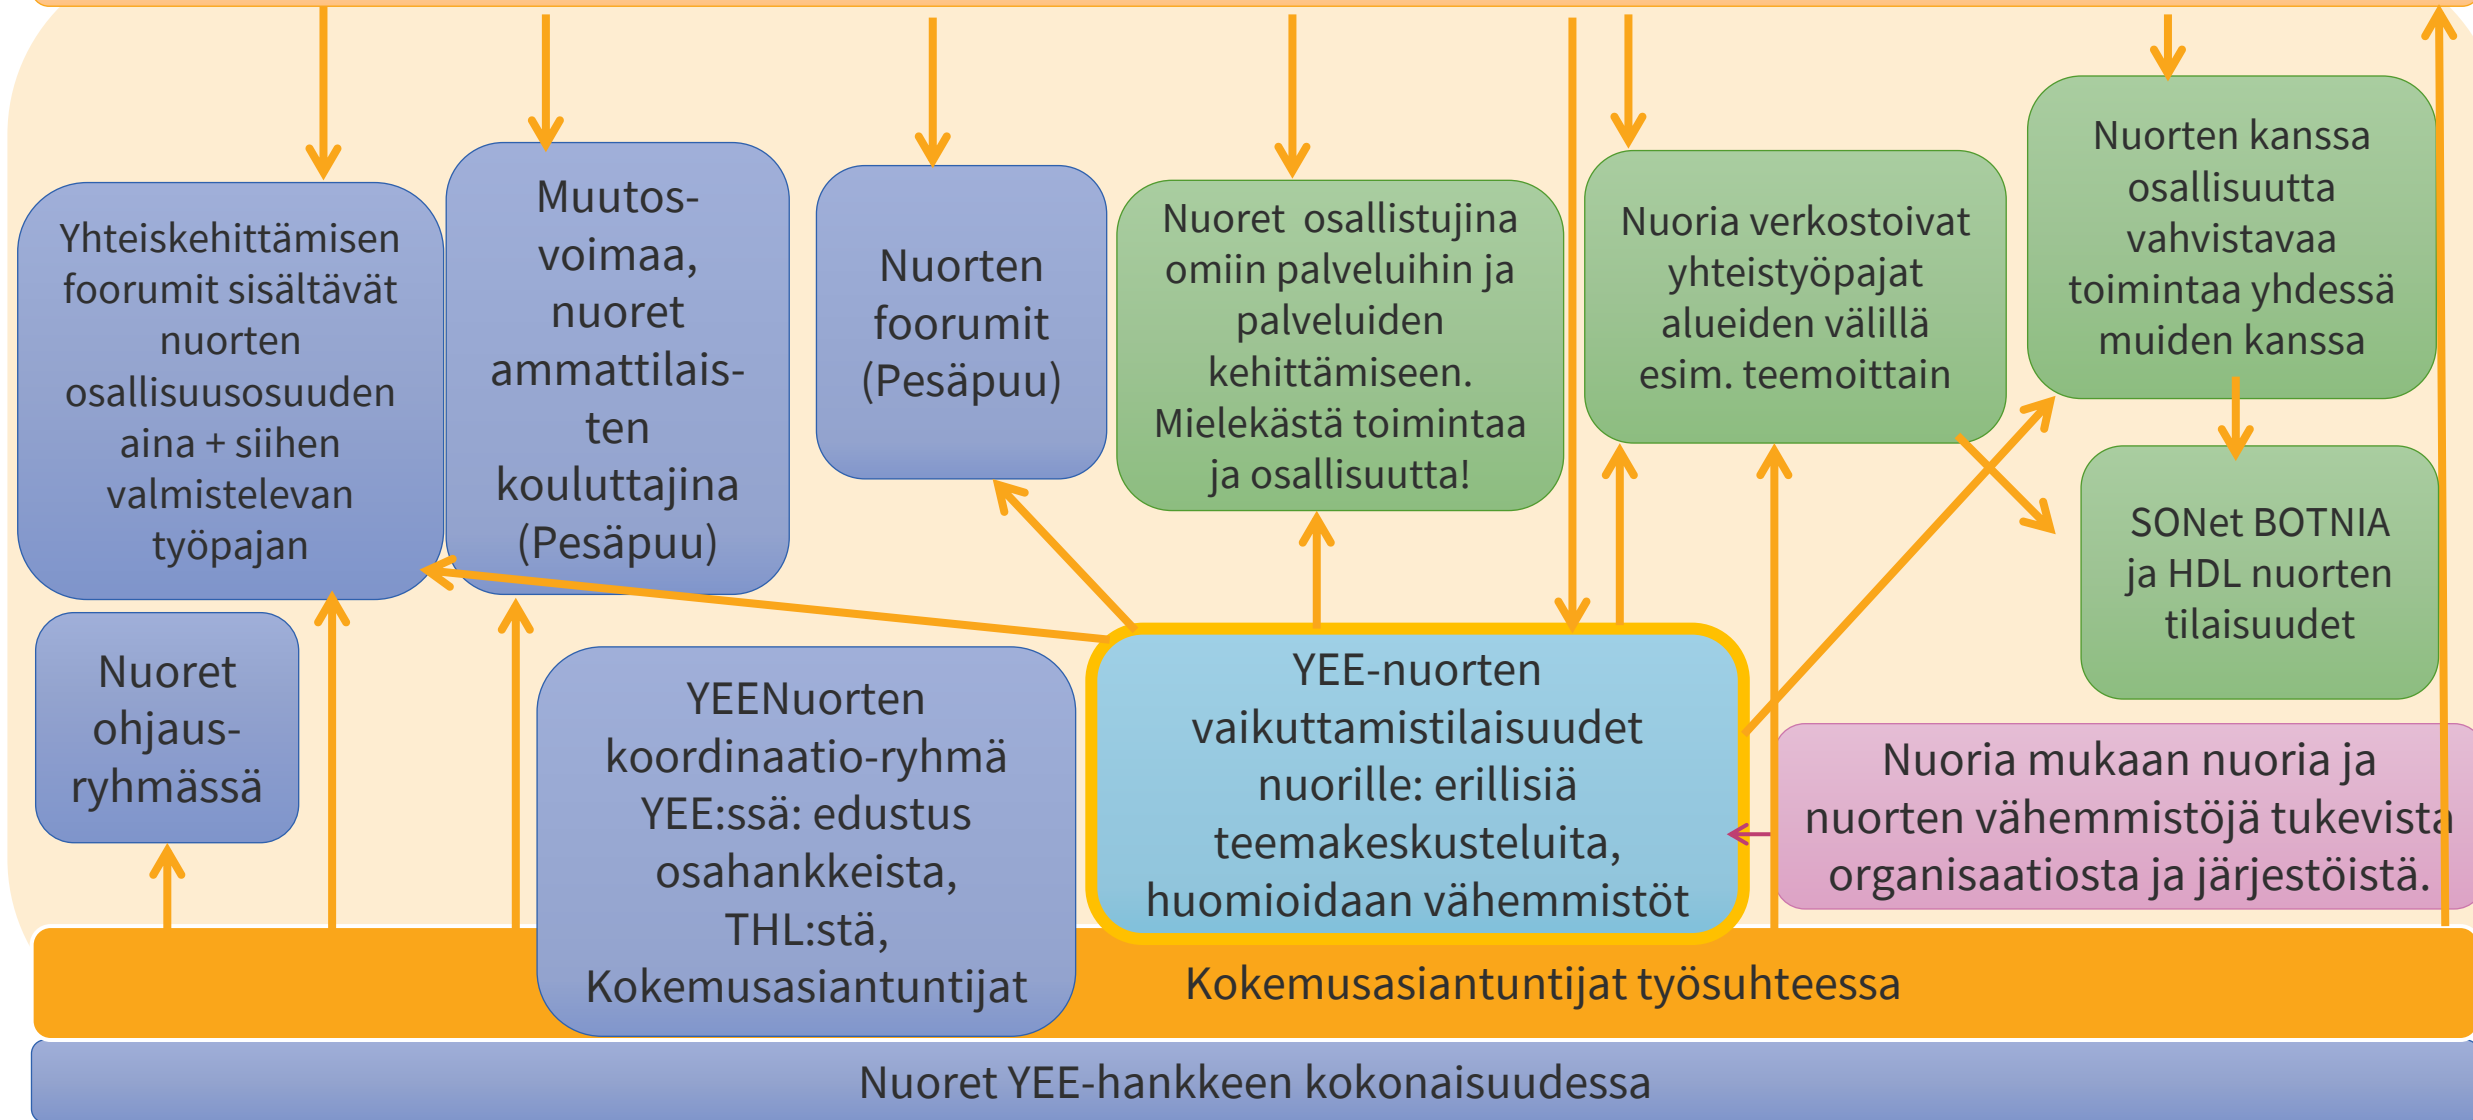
Yhteiskehittämisen foorumit sisältävät nuorten osallisuusosuuden aina + siihen valmistelevan työpajan

Muutos-voimaa, nuoret ammattilais-ten kouluttajina (Pesäpuu)

Nuorten foorumit (Pesäpuu)

Nuoret osallistujina omiin palveluihin ja palveluiden kehittämiseen. Mielekästä toimintaa ja osallisuutta!

Nuoria verkostoivat yhteistyöpajat alueiden välillä esim. teemoittain

Nuorten kanssa osallisuutta vahvistavaa toimintaa yhdessä muiden kanssa

SONet BOTNIA ja HDL nuorten tilaisuudet

Nuoret ohjaus-ryhmässä

YEENuorten koordinaatio-ryhmä YEE:ssä: edustus osahankkeista, THL:stä, Kokemusasiantuntijat

YEE-nuorten vaikuttamistilaisuudet nuorille: erillisiä teemakeskusteluita, huomioidaan vähemmistöt

Nuoria mukaan nuoria ja nuorten vähemmistöjä tukevista organisaatiosta ja järjestöistä.

Kokemusasiantuntijat työsuhteessa

Nuoret YEE-hankkeen kokonaisuudessa